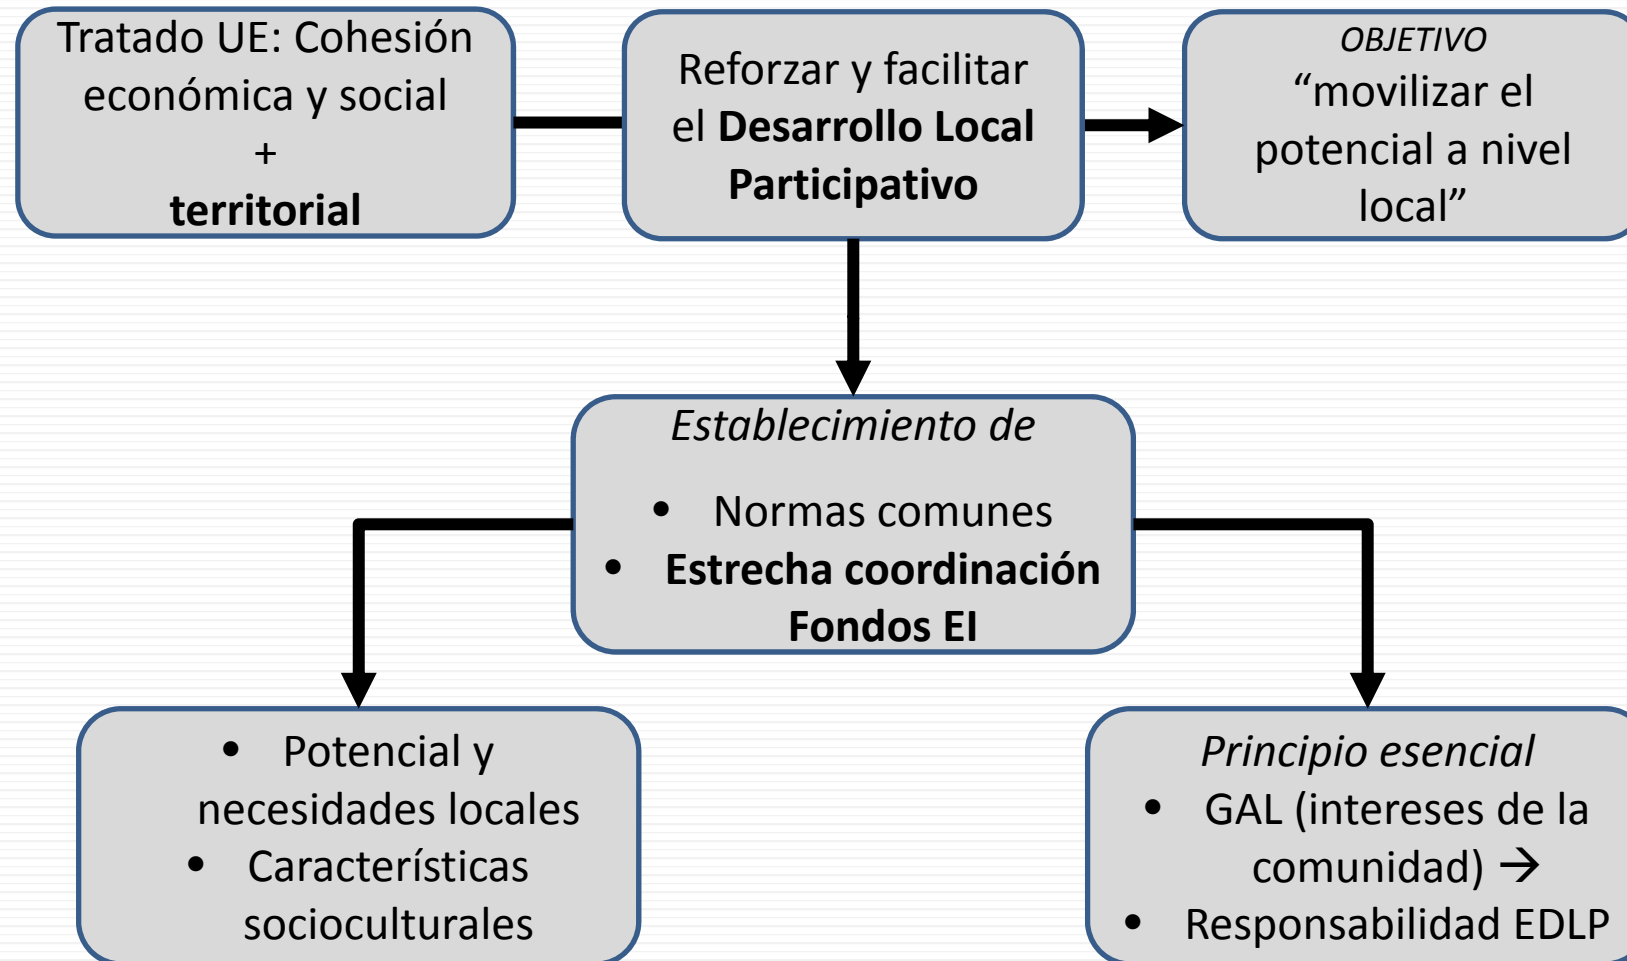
Tratado UE: Cohesión económica y social
+
**territorial**

Reforzar y facilitar el **Desarrollo Local Participativo**

*OBJETIVO*
“movilizar el potencial a nivel local”

*Establecimiento de*
- Normas comunes
- **Estrecha coordinación Fondos EI**

- Potencial y necesidades locales
- Características socioculturales

*Principio esencial*
- GAL (intereses de la comunidad) →
- Responsabilidad EDLP